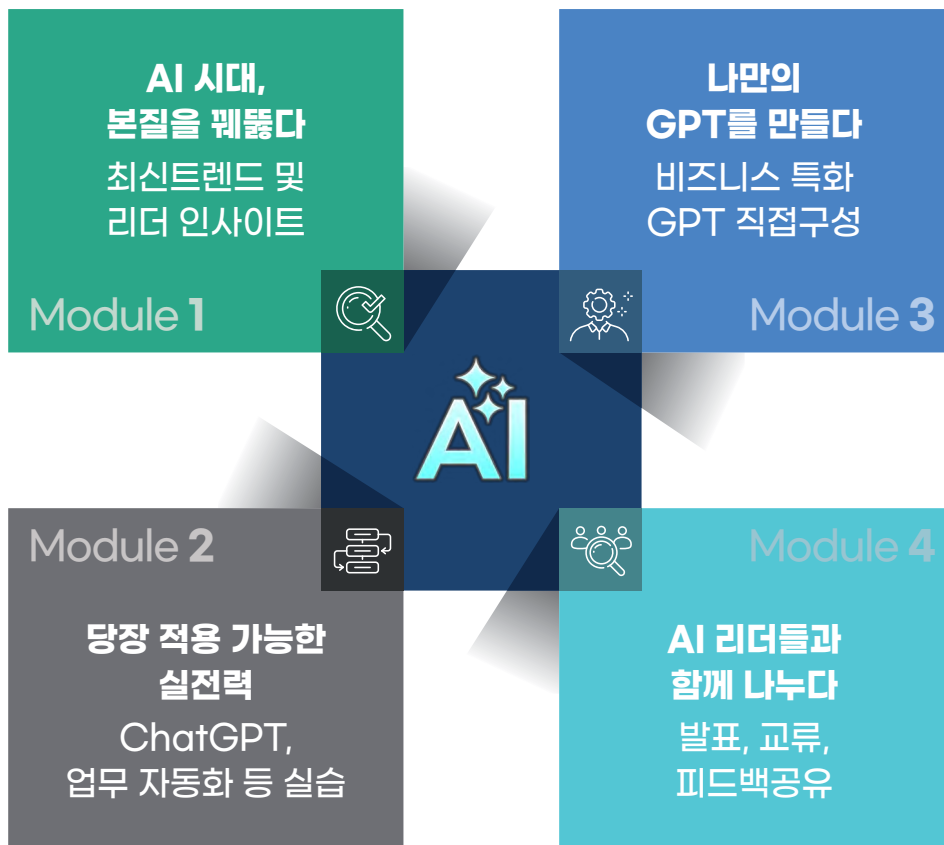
AI 시대,
본질을 꿰뚫다
최신트렌드 및
리더 인사이트

Module 1

나만의
GPT를 만들다
비즈니스 특화
GPT 직접구성

Module 3

AI

Module 2

당장 적용 가능한
실전력
ChatGPT,
업무 자동화 등 실습

Module 4

AI 리더들과
함께 나누다
발표, 교류,
피드백공유